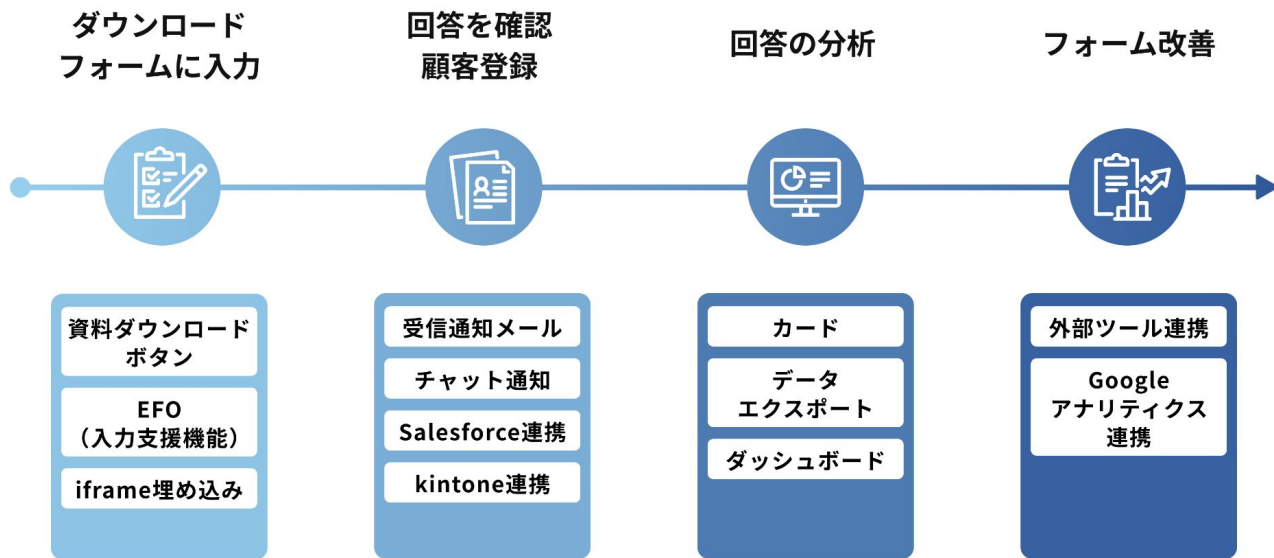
ダウンロード
フォームに入力

回答を確認
顧客登録

回答の分析

フォーム改善

資料ダウンロード
ボタン

EFO
（入力支援機能）

iframe埋め込み

受信通知メール

チャット通知

Salesforce連携

kintone連携

カード

データ
エクスポート

ダッシュボード

外部ツール連携

Google
アナリティクス
連携